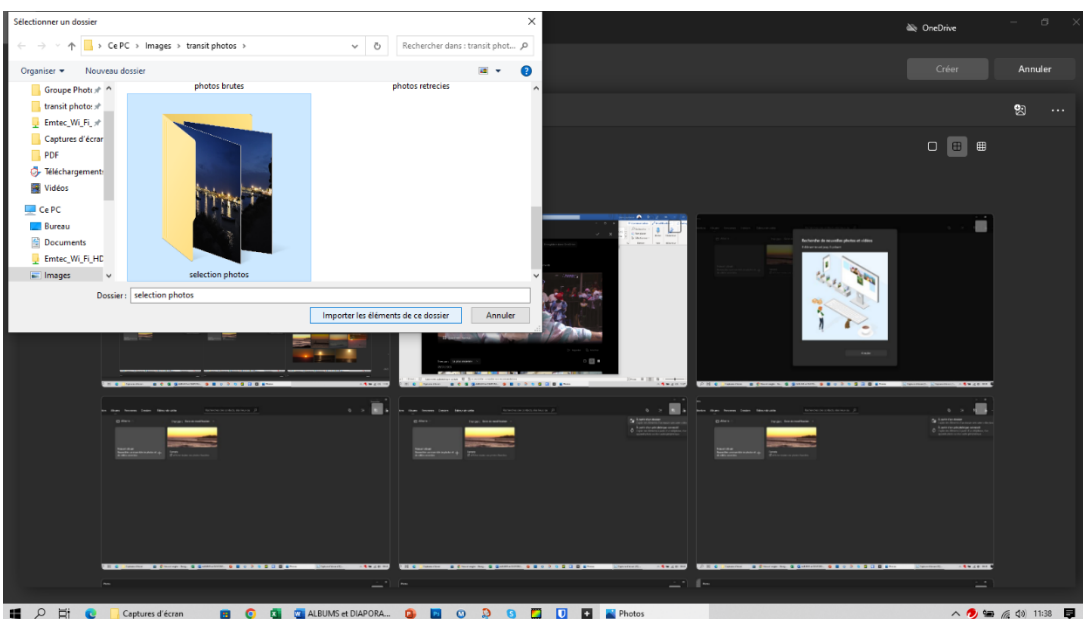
Sélectionner un dossier

Ce PC > Images > transit photos >

Rechercher dans : transit phot...

Organiser ▾ Nouveau dossier

Groupe Photo
transit photos
Emtec_Wi_Fi_
Captures d'écran
PDF
Téléchargements
Vidéos
Ce PC
Bureau
Documents
Emtec_Wi_Fi_HD
Images

photos brutes
photos retrecies
selection photos

Dossier : selection photos

Importer les éléments de ce dossier
Annuler

OneDrive

Créer
Annuler

Recherche de nouvelles photos et vidéos

Captures d'écran
ALBUMS et DIAPORA...
Photos
11:38